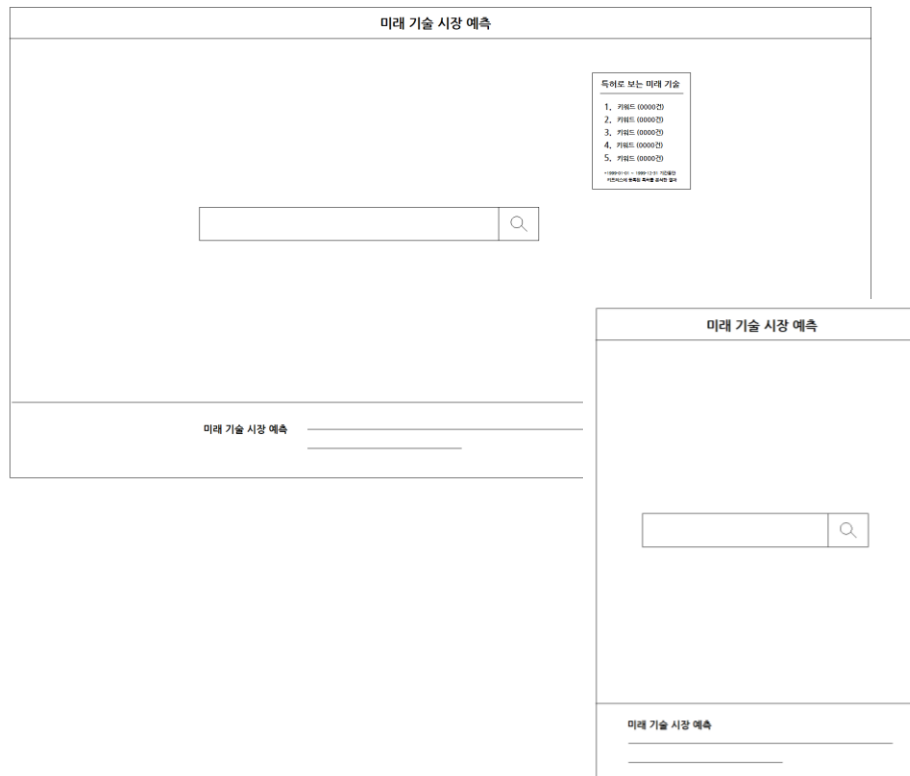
미래 기술 시장 예측

특허로 보는 미래 기술

1. 키워드 (0000건)
2. 키워드 (0000건)
3. 키워드 (0000건)
4. 키워드 (0000건)
5. 키워드 (0000건)

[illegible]

미래 기술 시장 예측

미래 기술 시장 예측

미래 기술 시장 예측